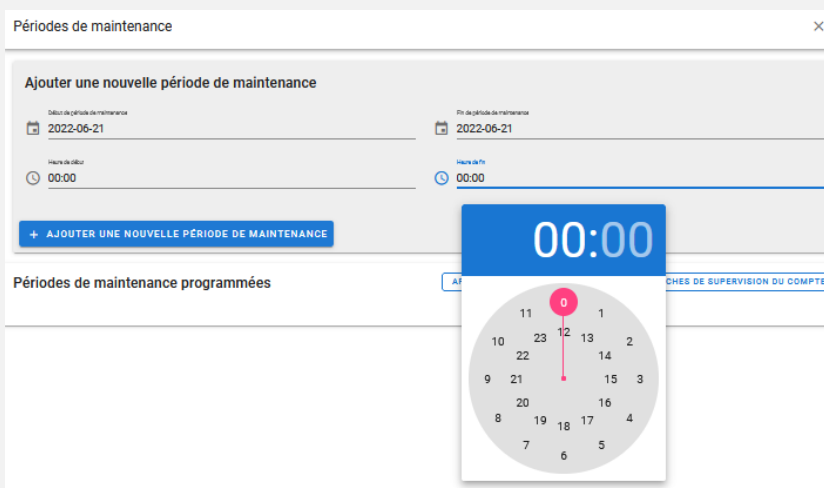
Périodes de maintenance

×

Ajouter une nouvelle période de maintenance

Début de période de maintenance
2022-06-21

Fin de période de maintenance
2022-06-21

Heure de début
00:00

Heure de fin
00:00

+ AJOUTER UNE NOUVELLE PÉRIODE DE MAINTENANCE

Périodes de maintenance programmées

A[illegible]

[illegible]CHES DE SUPERVISION DU COMPTE

00:00

0
1
2
3
4
5
6
7
8
9
10
11
12
13
14
15
16
17
18
19
20
21
22
23